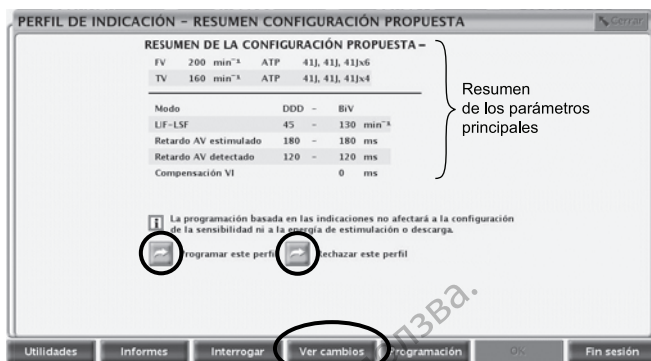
PERFIL DE INDICACIÓN – RESUMEN CONFIGURACIÓN PROPUESTA

Cerrar

RESUMEN DE LA CONFIGURACIÓN PROPUESTA –

| | | | |
|---|---|---|---|
| FV | 200 min⁻¹ | ATP | 41J, 41J, 41Jx6 |
| TV | 160 min⁻¹ | ATP | 41J, 41J, 41Jx4 |

| Modo | DDD | – | BiV | |
|---|---|---|---|---|
| LIF-LSF | 45 | – | 130 | min⁻¹ |
| Retardo AV estimulado | 180 | – | 180 | ms |
| Retardo AV detectado | 120 | – | 120 | ms |
| Compensación VI | | | 0 | ms |

Resumen de los parámetros principales

La programación basada en las indicaciones no afectará a la configuración de la sensibilidad ni a la energía de estimulación o descarga.

Programar este perfil Rechazar este perfil

Utilidades Informes Interrogar Ver cambios Programación OK Fin sesión